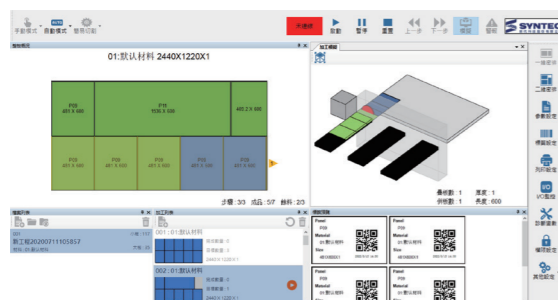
手動模式 自動模式 警示訊息
未連線 啟動 暫停 停止 重置 上一步 下一步 模擬 警報
SYNTEC

排版視窗
01:默认材料 2440X1220X1
P08
P10
P03
P06
P05
P04
步驟：3/3 成品：5/7 餘料：2/3

加工模擬
疊板數：1 厚度：1
供板數：1 長度：600

檔案列表
新工程20200711105857
默认材料

加工列表
001：01:默认材料
002：01:默认材料
2440X1220X1

標籤預覽
Panel
P08
Material
Size
Panel
P10
Material
Size
Panel
P09
Material
Panel
P08
Material

二維條碼
參數設定
標籤設定
列印設定
I/O監控
診斷維修
權限設定
其他設定